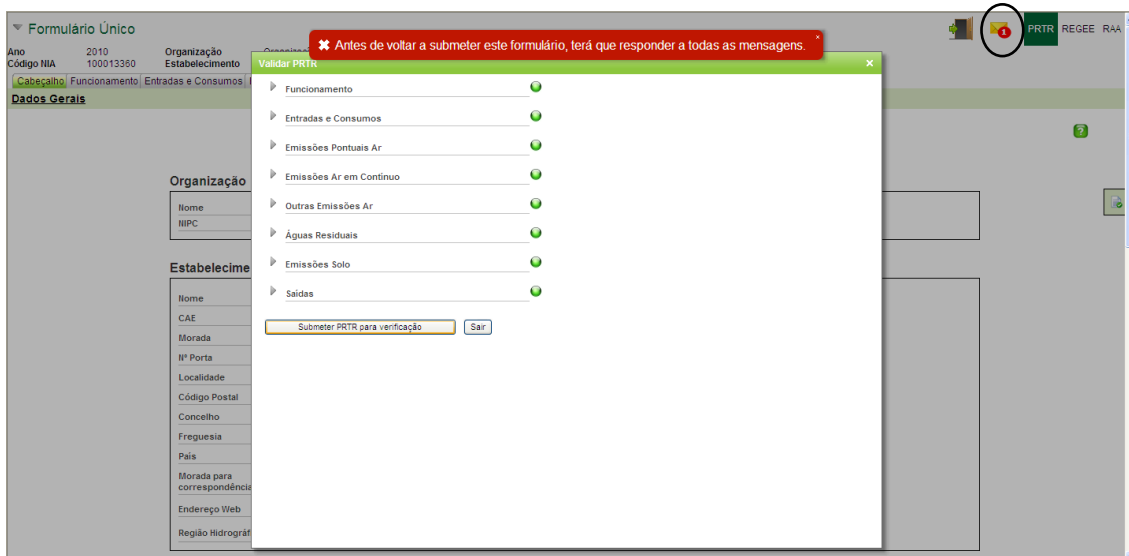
Formulário Único

Ano 2010
Código NIA 100013360
Organização
Estabelecimento

✖ Antes de voltar a submeter este formulário, terá que responder a todas as mensagens.

1 PRTR REGEE RAA

Cabeçalho Funcionamento Entradas e Consumos

Dados Gerais

Validar PRTR

Funcionamento
Entradas e Consumos
Emissões Pontuais Ar
Emissões Ar em Contínuo
Outras Emissões Ar
Águas Residuais
Emissões Solo
Saídas

Submeter PRTR para verificação
Sair

Organização
Nome
NIPC

Estabelecime
Nome
CAE
Morada
Nº Porta
Localidade
Código Postal
Concelho
Freguesia
País
Morada para correspondência
Endereço Web
Região Hidrográ